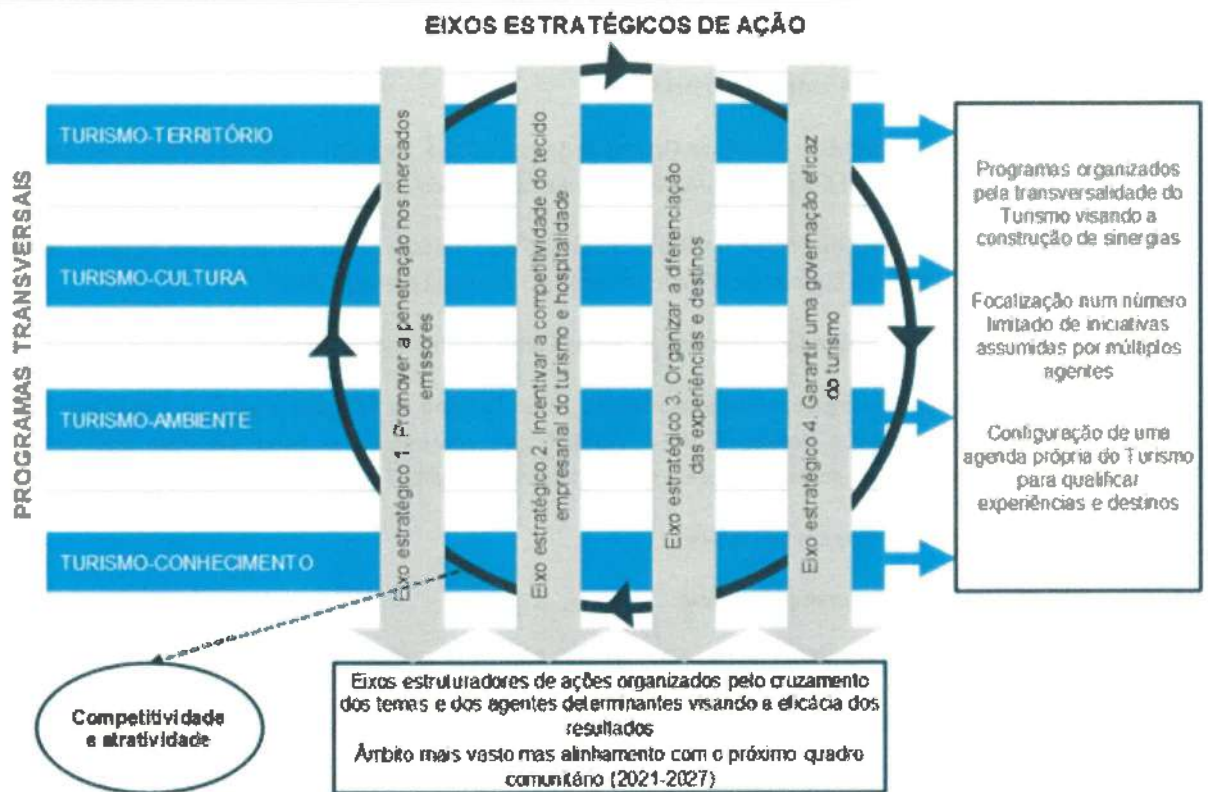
EIXOS ESTRATÉGICOS DE AÇÃO

PROGRAMAS TRANSVERSAIS

TURISMO-TERRITÓRIO

TURISMO-CULTURA

TURISMO-AMBIENTE

TURISMO-CONHECIMENTO

Eixo estratégico 1. Promover a penetração nos mercados emissores

Eixo estratégico 2. Incentivar a competitividade do tecido empresarial do turismo e hospitalidade

Eixo estratégico 3. Organizar a diferenciação das experiências e destinos

Eixo estratégico 4. Garantir uma governação eficaz do turismo

Programas organizados pela transversalidade do Turismo visando a construção de sinergias

Focalização num número limitado de iniciativas assumidas por múltiplos agentes

Configuração de uma agenda própria do Turismo para qualificar experiências e destinos

Eixos estruturadores de ações organizados pelo cruzamento dos temas e dos agentes determinantes visando a eficácia dos resultados
Âmbito mais vasto mas alinhamento com o próximo quadro comunitário (2021-2027)

Competitividade e atratividade